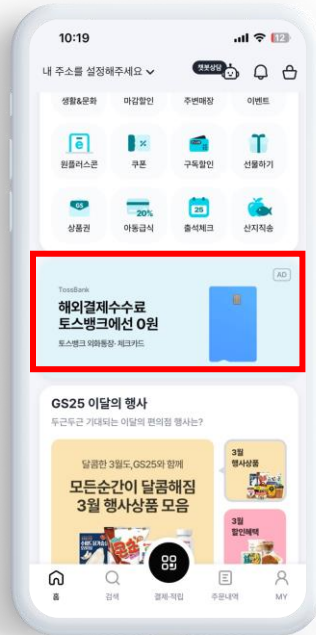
10:19

12

내 주소를 설정해주세요

챗봇상담

생활&문화

마감할인

주변매장

이벤트

원플러스몬

쿠폰

구독할인

선물하기

상품권

아동급식

출석체크

산지직송

AD

TossBank

해외결제수수료
토스뱅크에선 0원

토스뱅크 외화통장·체크카드

GS25 이달의 행사

두근두근 기대되는 이달의 편의점 행사는?

달콤한 3월도,GS25와 함께

모든순간이 달콤해짐
3월 행사상품 모음

3월 행사상품

3월 할인혜택

홈

검색

결제·적립

주문내역

MY